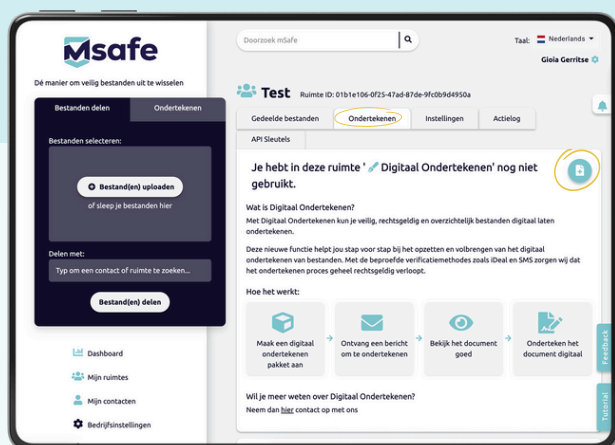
Msafe

Dé manier om veilig bestanden uit te wisselen

Bestanden delen | Ondertekenen

Bestanden selecteren:

Bestand(en) uploaden

of sleep je bestanden hier

Delen met:

Typ om een contact of ruimte te zoeken...

Bestand(en) delen

Dashboard

Mijn ruimtes

Mijn contacten

Bedrijfsinstellingen

Doorzoek mSafe

Taal: Nederlands

Gioia Gerritse

Test Ruimte ID: 01b1e106-0f25-47ad-87de-9fc0b9d4950a

Gedeelde bestanden | Ondertekenen | Instellingen | Actielog | API Sleutels

Je hebt in deze ruimte ' Digitaal Ondertekenen' nog niet gebruikt.

Wat is Digitaal Ondertekenen?

Met Digitaal Ondertekenen kun je veilig, rechtsgeldig en overzichtelijk bestanden digitaal laten ondertekenen.

Deze nieuwe functie helpt jou stap voor stap bij het opzetten en volbrengen van het digitaal ondertekenen van bestanden. Met de beproefde verificatiemethodes zoals iDeal en SMS zorgen wij dat het ondertekenen proces geheel rechtsgeldig verloopt.

Hoe het werkt:

Maak een digitaal ondertekenen pakket aan

Ontvang een bericht om te ondertekenen

Bekijk het document goed

Onderteken het document digitaal

Wil je meer weten over Digitaal Ondertekenen?

Neem dan hier contact op met ons

Feedback

Tutorial